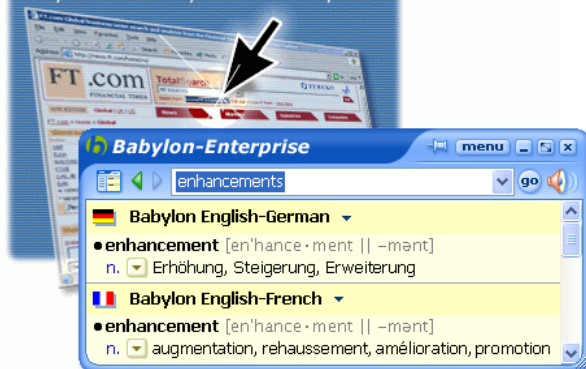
FT.com
FINANCIAL TIMES

Babylon-Enterprise
menu
enhancements
go

Babylon English-German
•enhancement [en'hance·ment || -mənt]
n. Erhöhung, Steigerung, Erweiterung

Babylon English-French
•enhancement [en'hance·ment || -mənt]
n. augmentation, rehaussement, amélioration, promotion